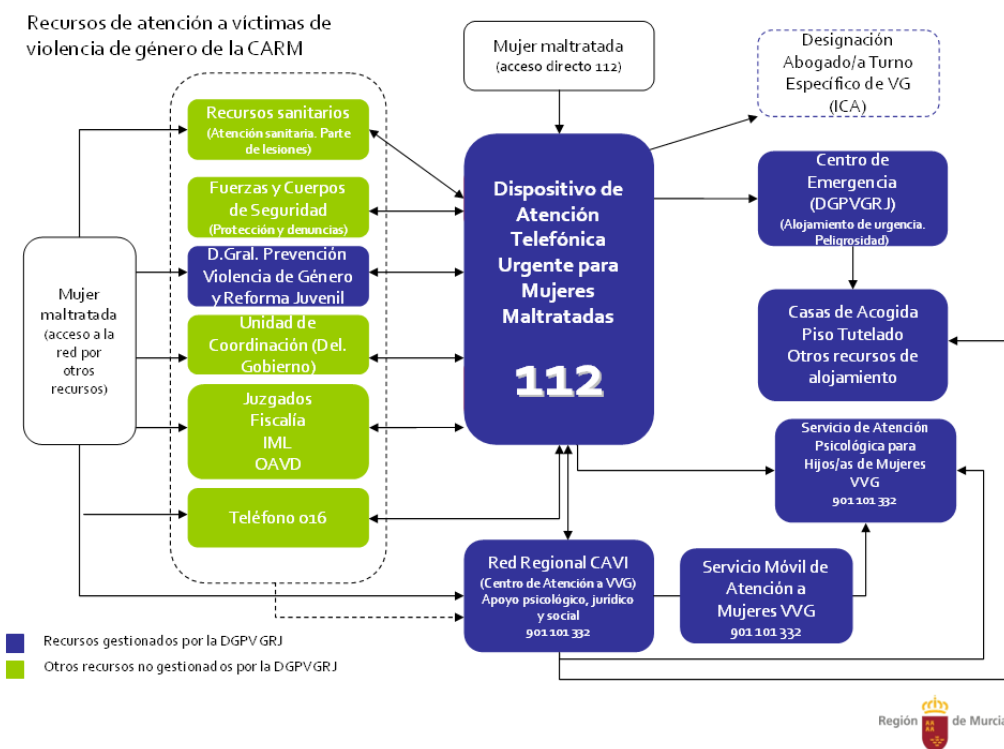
Recursos de atención a víctimas de violencia de género de la CARM

Mujer maltratada
(acceso directo 112)

Designación Abogado/a Turno Específico de VG (ICA)

Recursos sanitarios
(Atención sanitaria. Parte de lesiones)

Fuerzas y Cuerpos de Seguridad
(Protección y denuncias)

D.Gral. Prevención Violencia de Género y Reforma Juvenil

Unidad de Coordinación (Del. Gobierno)

Juzgados
Fiscalía
IML
OAVD

Teléfono 016

Mujer maltratada (acceso a la red por otros recursos)

Dispositivo de Atención Telefónica Urgente para Mujeres Maltratadas

112

Centro de Emergencia (DGPVGRJ)
(Alojamiento de urgencia. Peligrosidad)

Casas de Acogida
Piso Tutelado
Otros recursos de alojamiento

Servicio de Atención Psicológica para Hijos/as de Mujeres VVG
901 101 332

Red Regional CAVI
(Centro de Atención a VVG)
Apoyo psicológico, jurídico y social
901 101 332

Servicio Móvil de Atención a Mujeres VVG
901 101 332

Recursos gestionados por la DGPVGRJ
Otros recursos no gestionados por la DGPVGRJ

Región de Murcia